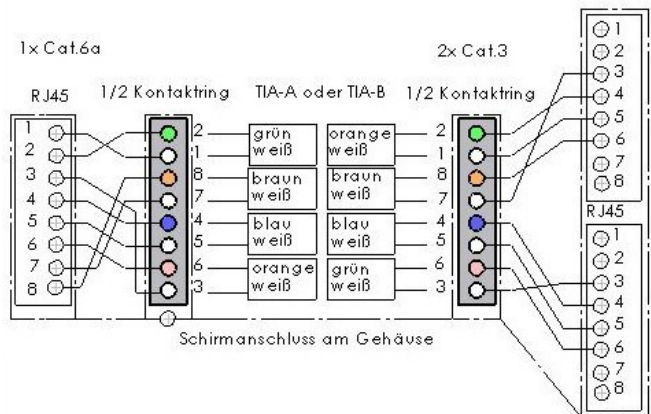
1x Cat.6a

RJ45

1/2 Kontaktring

TIA-A oder TIA-B

2x Cat.3

1/2 Kontaktring

1
2
3
4
5
6
7
8

2
1
8
7
4
5
6
3

| grün weiß | orange weiß |
|---|---|
| braun weiß | braun weiß |
| blau weiß | blau weiß |
| orange weiß | grün weiß |

2
1
8
7
4
5
6
3

1
2
3
4
5
6
7
8

RJ45

1
2
3
4
5
6
7
8

Schirmanschluss am Gehäuse